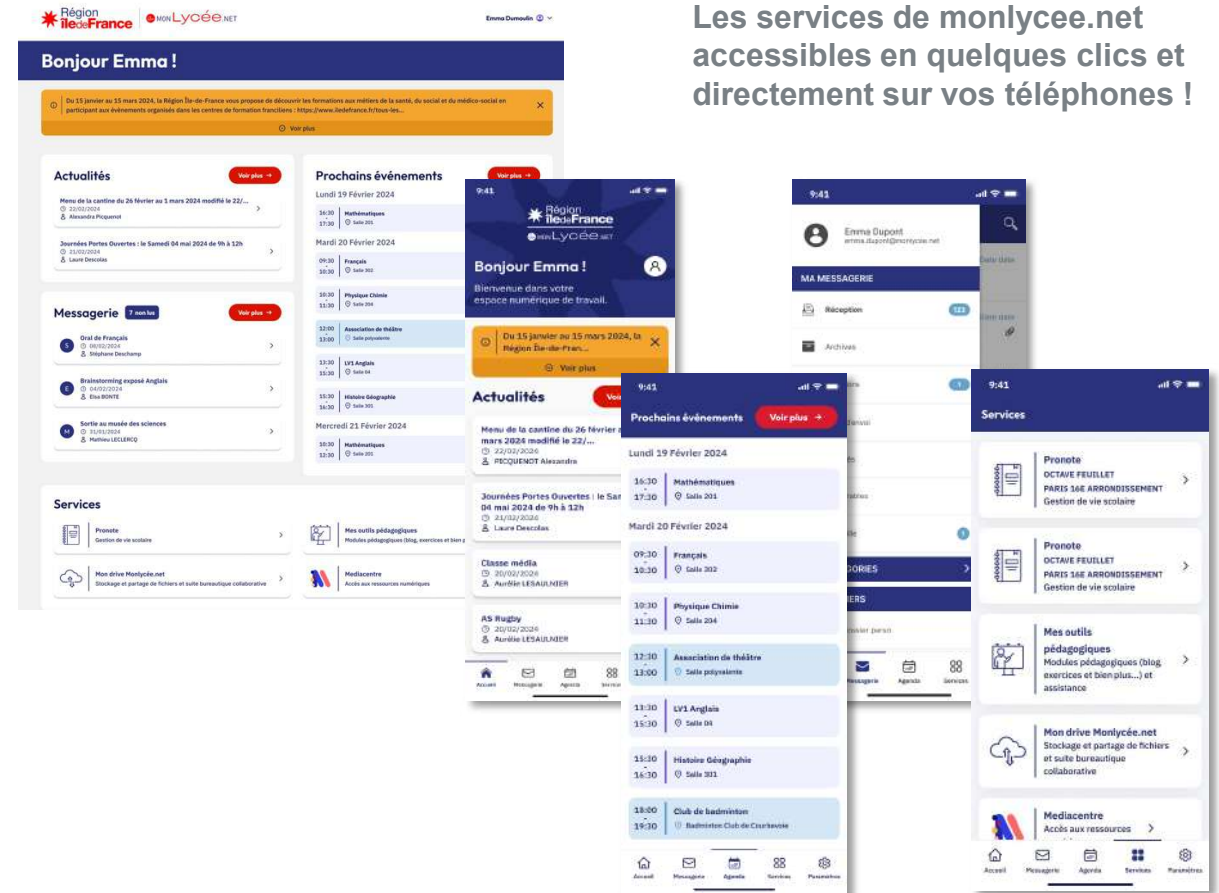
Les services de monlycee.net accessibles en quelques clics et directement sur vos téléphones !

Région îledeFrance | monLycée.net

Emma Dumoulin

Bonjour Emma !

Du 15 janvier au 15 mars 2024, la Région Île-de-France vous propose de découvrir les formations aux métiers de la santé, du social et du médico-social en participant aux événements organisés dans les centres de formation franciliens : https://www.iledefrance.fr/tous-les...

Voir plus

Actualités
Voir plus →

Menu de la cantine du 26 février au 1 mars 2024 modifié le 22/...
22/02/2024
Alexandra Picquenot

Journées Portes Ouvertes : le Samedi 04 mai 2024 de 9h à 12h
21/02/2024
Laure Descolas

Messagerie 7 non lus
Voir plus →

Oral de Français
06/02/2024
Stéphane Deschamp

Brainstorming exposé Anglais
04/02/2024
Elsa BONTE

Sortie au musée des sciences
31/01/2024
Mathieu LECLERCQ

Prochains événements
Voir plus →

Lundi 19 Février 2024
16:30 17:30 Mathématiques Salle 201

Mardi 20 Février 2024
09:30 10:30 Français Salle 302
10:30 11:30 Physique Chimie Salle 204
12:00 13:00 Association de théâtre Salle polyvalente
13:30 15:30 LV1 Anglais Salle 04
15:30 16:30 Histoire Géographie Salle 301

Mercredi 21 Février 2024
10:30 12:30 Mathématiques Salle 201

Services

Pronote
Gestion de vie scolaire

Mes outils pédagogiques
Modules pédagogiques (blog, exercices et bien p...

Mon drive Monlycée.net
Stockage et partage de fichiers et suite bureautique collaborative

Mediacentre
Accès aux ressources numériques

9:41
Région îledeFrance
monLycée.net
Bonjour Emma !
Bienvenue dans votre espace numérique de travail.
Du 15 janvier au 15 mars 2024, la Région Île-de-Fran...
Voir plus
Actualités
Voir
Menu de la cantine du 26 février au 1 mars 2024 modifié le 22/...
22/02/2026
PICQUENOT Alexandre
Journées Portes Ouvertes : le Sam 04 mai 2024 de 9h à 12h
21/02/2026
Laura Descolas
Classe média
20/02/2026
Aurélie LESAULNIER
AS Rugby
20/02/2026
Aurélie LESAULNIER
Accueil Messagerie Agenda Services

9:41
Emma Dupont
emma.dupont@monlycee.net
MA MESSAGERIE
Réception 123
Archives
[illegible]
DOSSIERS
Messagerie Agenda Services

9:41
Prochains événements
Voir plus →
Lundi 19 Février 2024
16:30 17:30 Mathématiques Salle 201
Mardi 20 Février 2024
09:30 10:30 Français Salle 302
10:30 11:30 Physique Chimie Salle 204
12:30 13:00 Association de théâtre Salle polyvalente
13:30 15:30 LV1 Anglais Salle 04
15:30 16:30 Histoire Géographie Salle 301
18:00 19:30 Club de badminton Badminton Club de Courbevoie
Accueil Messagerie Agenda Services Paramètres

9:41
Services
Pronote
OCTAVE FEUILLET
PARIS 16E ARRONDISSEMENT
Gestion de vie scolaire
Pronote
OCTAVE FEUILLET
PARIS 16E ARRONDISSEMENT
Gestion de vie scolaire
Mes outils pédagogiques
Modules pédagogiques (blog exercices et bien plus...) et assistance
Mon drive Monlycée.net
Stockage et partage de fichiers et suite bureautique collaborative
Mediacentre
Accès aux ressources
Accueil Messagerie Agenda Services Paramètres